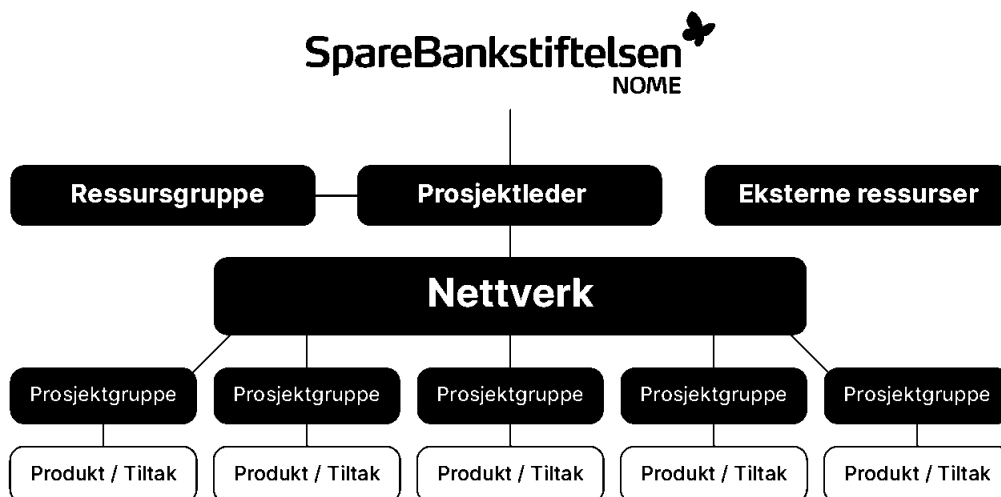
SpareBankstiftelsen
NOME

Ressursgruppe

Prosjektleder

Eksterne ressurser

Nettverk

Prosjektgruppe

Prosjektgruppe

Prosjektgruppe

Prosjektgruppe

Prosjektgruppe

Produkt / Tiltak

Produkt / Tiltak

Produkt / Tiltak

Produkt / Tiltak

Produkt / Tiltak